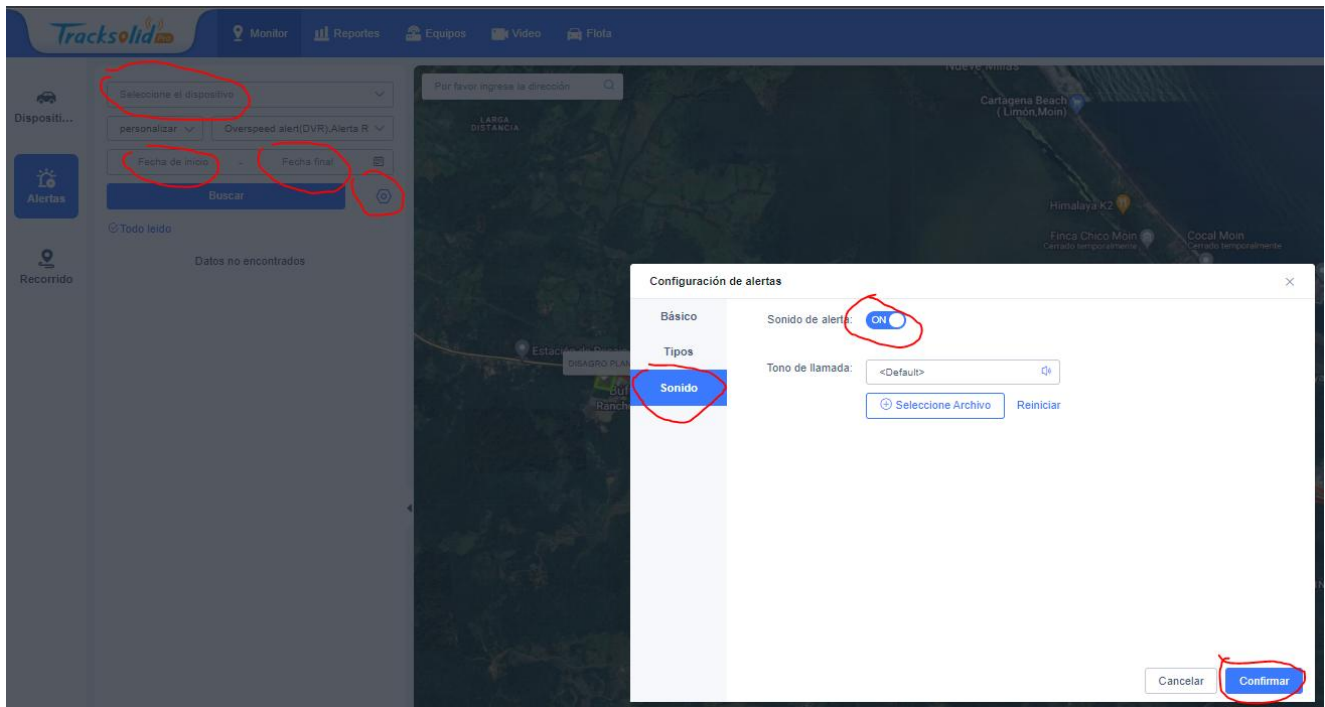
Tracksolid

Monitor
Reportes
Equipos
Video
Flota

Dispositi...
Alertas
Recorrido

Seleccione el dispositivo
personalizar
Overspeed alert(DVR),Alerta R
Fecha de inicio
Fecha final
Buscar
Todo leído
Datos no encontrados

Por favor ingresa la dirección
LARGA DISTANCIA
Nueve Millas
Cartagena Beach (Limón,Moín)
Himalaya K2
Finca Chico Moin
Cerrado temporalmente
Cocal Moin
Cerrado temporalmente
Estación
DISAGRO PLAN
Ranch

Configuración de alertas
Básico
Tipos
Sonido
Sonido de alerta:
ON
Tono de llamada:
<Default>
Seleccione Archivo
Reiniciar
Cancelar
Confirmar